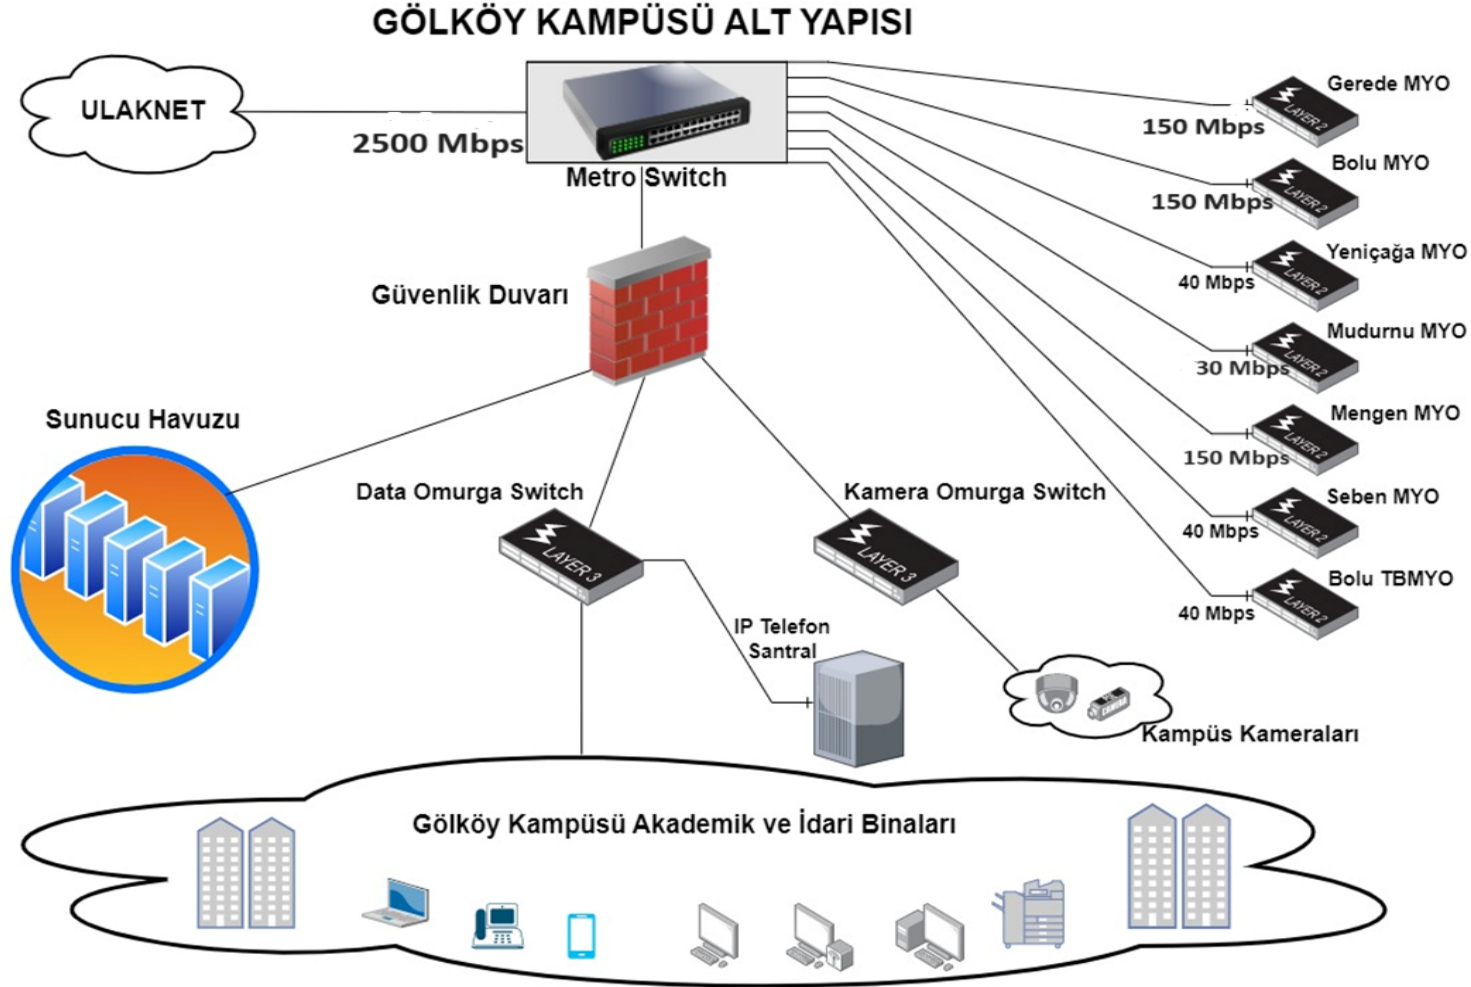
GÖLKÖY KAMPÜSÜ ALT YAPISI

ULAKNET

2500 Mbps

Metro Switch

Gerede MYO
150 Mbps
LAYER 2

Bolu MYO
150 Mbps
LAYER 2

Yeniçağa MYO
40 Mbps
LAYER 2

Mudurnu MYO
30 Mbps
LAYER 2

Mengen MYO
150 Mbps
LAYER 2

Seben MYO
40 Mbps
LAYER 2

Bolu TBMYO
40 Mbps
LAYER 2

Güvenlik Duvarı

Sunucu Havuzu

Data Omurga Switch
LAYER 3

Kamera Omurga Switch
LAYER 3

IP Telefon Santral

Kampüs Kameraları

Gölköy Kampüsü Akademik ve İdari Binaları